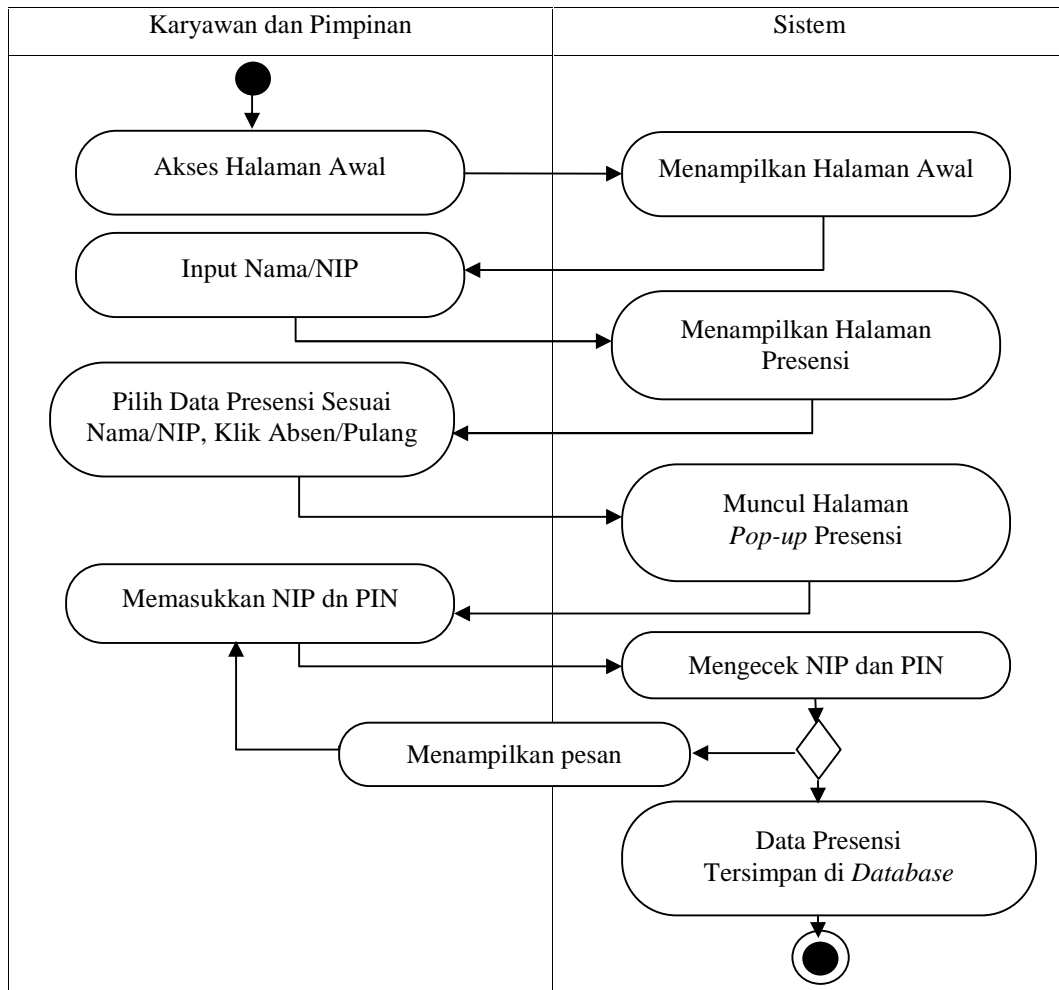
Karyawan dan Pimpinan

Sistem

Akses Halaman Awal

Menampilkan Halaman Awal

Input Nama/NIP

Menampilkan Halaman Presensi

Pilih Data Presensi Sesuai Nama/NIP, Klik Absen/Pulang

Muncul Halaman *Pop-up* Presensi

Memasukkan NIP dn PIN

Mengecek NIP dan PIN

Menampilkan pesan

Data Presensi Tersimpan di *Database*